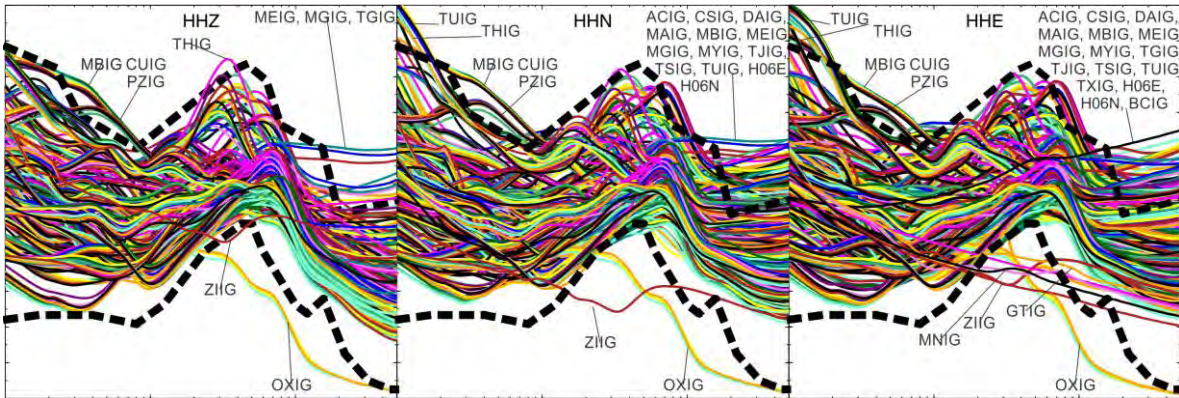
HHZ
MEIG, MGIG, TGIG
THIG
MBIG CUIG
PZIG
ZIIG
OXIG

TUIG
THIG
HHN
ACIG, CSIG, DAIG, MAIG, MBIG, MEIG MGIG, MYIG, TJIG, TSIG, TUIG, H06E H06N
MBIG CUIG
PZIG
ZIIG
OXIG

TUIG
THIG
HHE
ACIG, CSIG, DAIG, MAIG, MBIG, MEIG MGIG, MYIG, TGIG TJIG, TSIG, TUIG TXIG, H06E, H06N, BCIG
MBIG CUIG
PZIG
MNIG
ZIIG
GTIG
OXIG